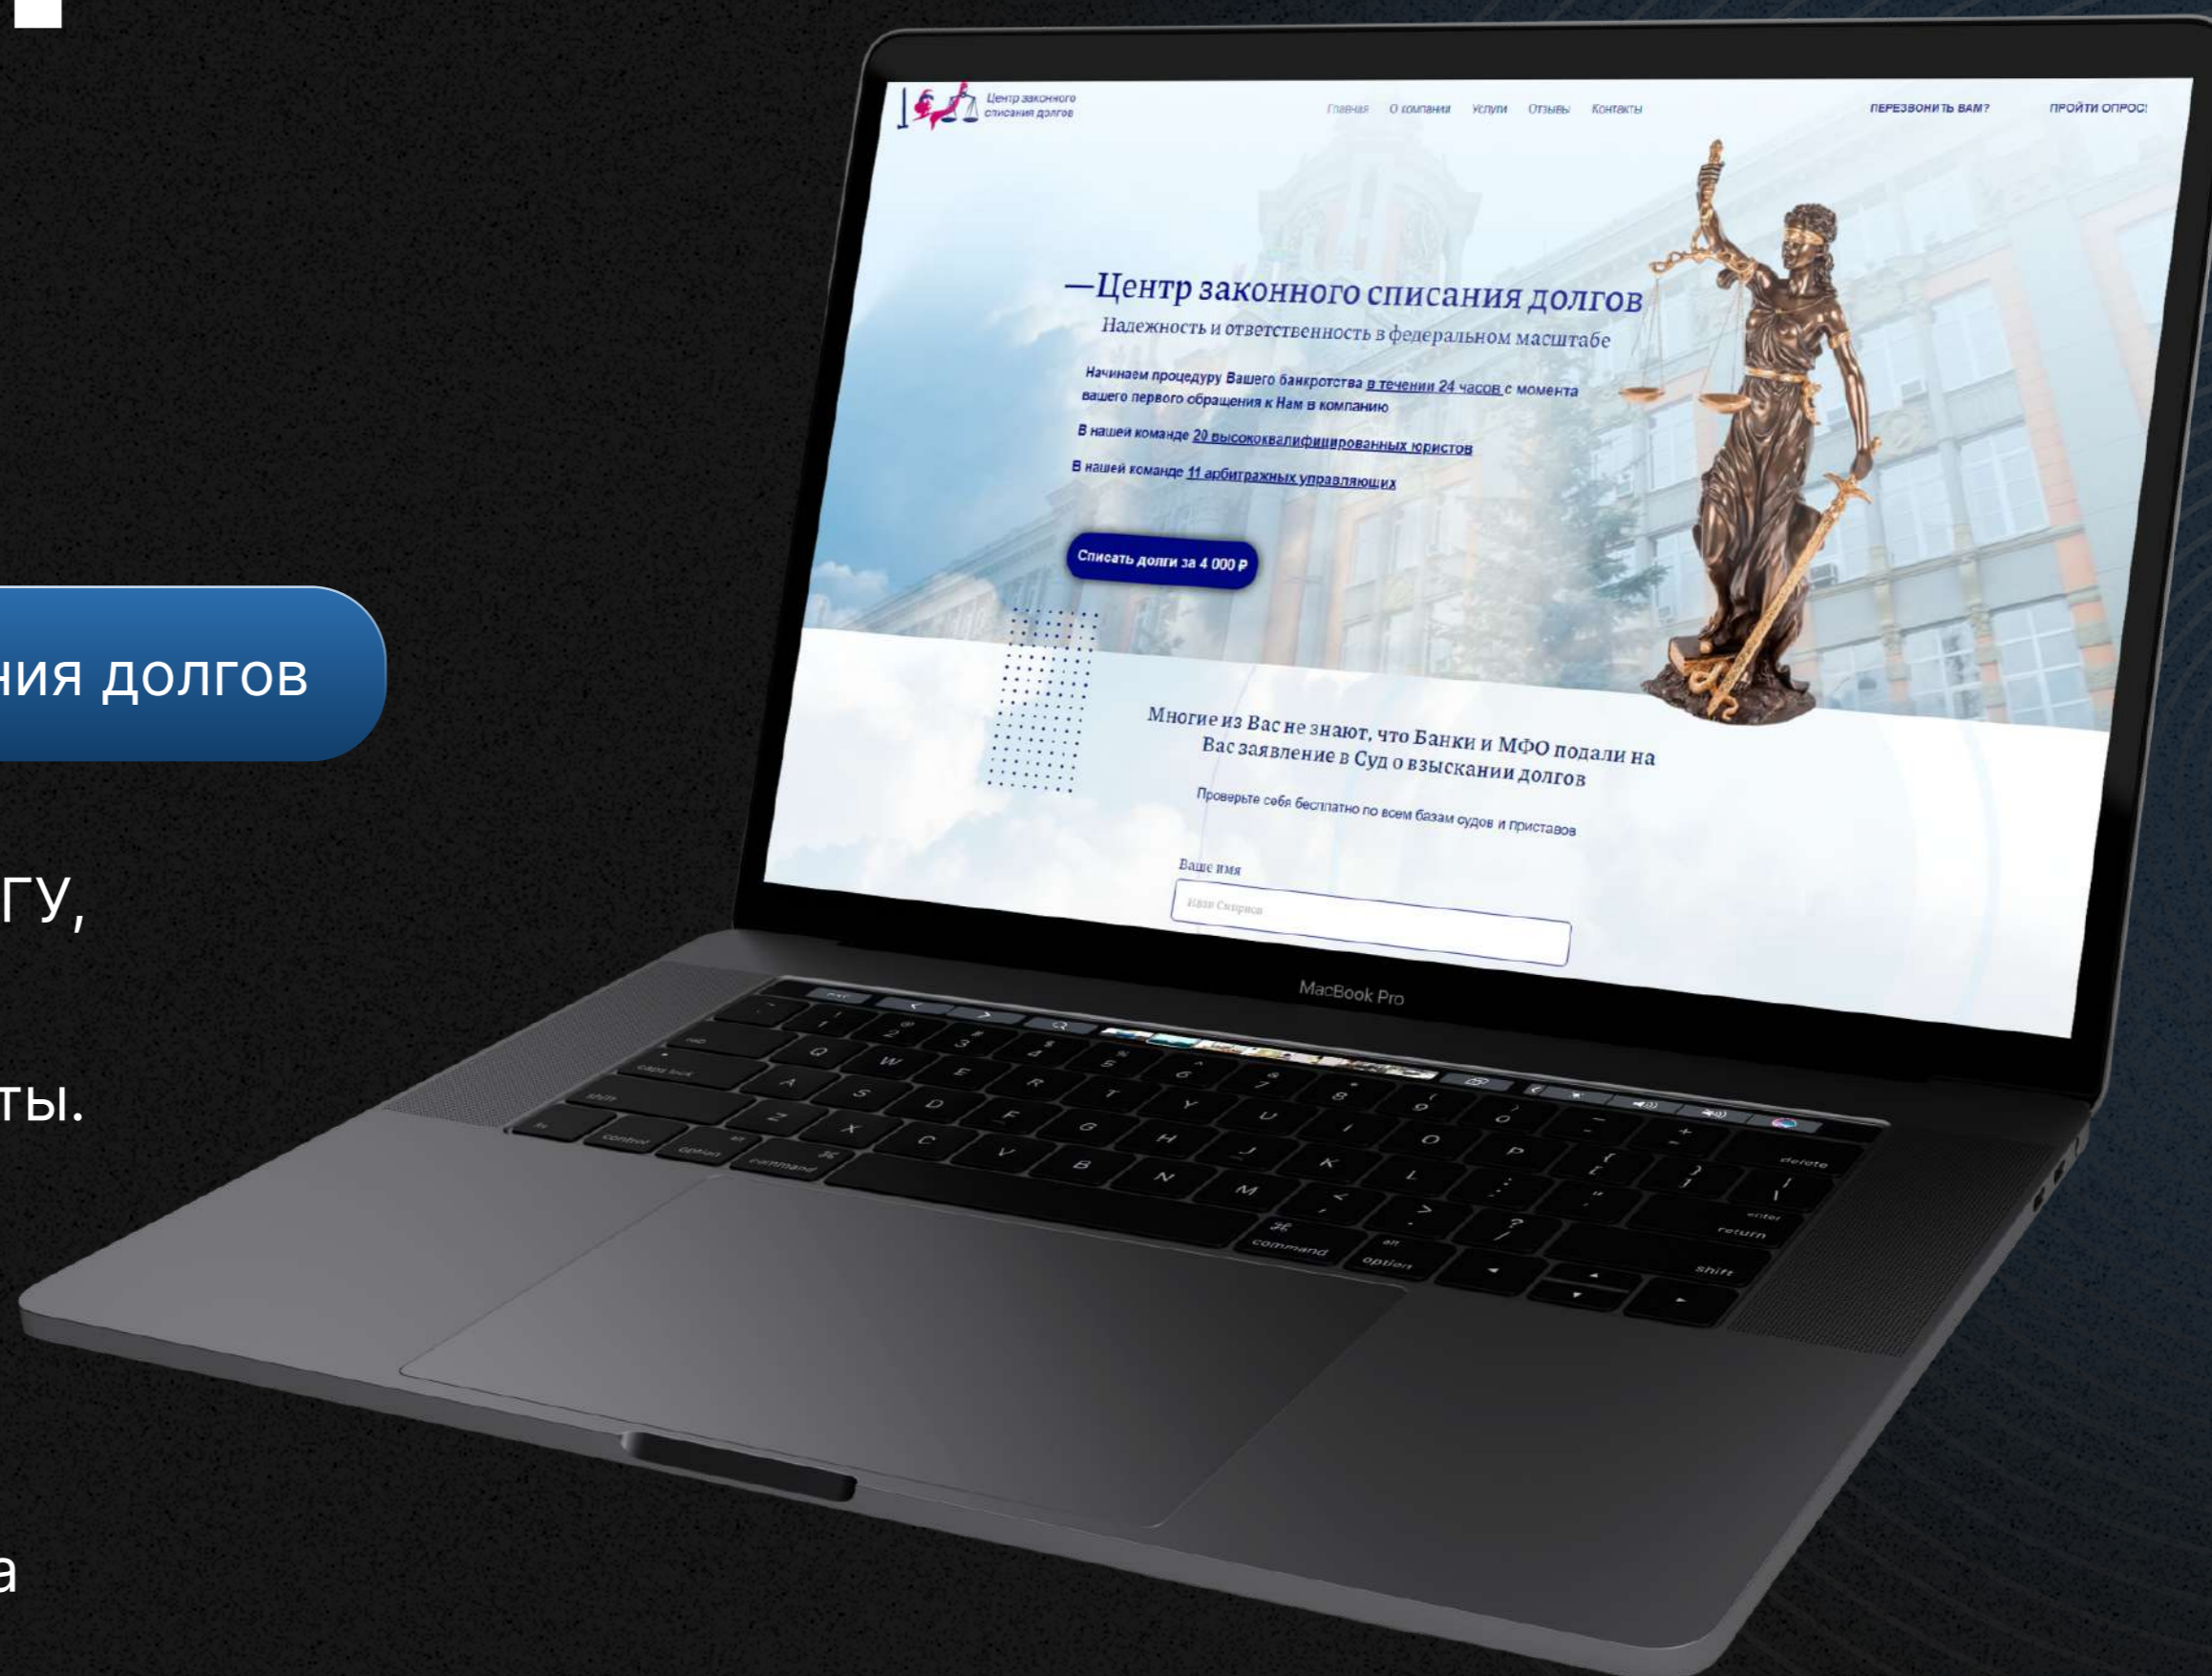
ния долгов

ГУ,

ты.

а

Центр законного списания долгов

Главная О компании Услуги Отзывы Контакты

ПЕРЕЗВОНИТЬ ВАМ?

ПРОЙТИ ОПРОС!

—Центр законного списания долгов

Надежность и ответственность в федеральном масштабе

Начинаем процедуру Вашего банкротства в течении 24 часов с момента вашего первого обращения к Нам в компанию

В нашей команде 20 высококвалифицированных юристов

В нашей команде 11 арбитражных управляющих

Списать долги за 4 000 ₽

Многие из Вас не знают, что Банки и МФО подали на Вас заявление в Суд о взыскании долгов

Проверьте себя бесплатно по всем базам судов и приставов

Ваше имя

Иван Смирнов

MacBook Pro